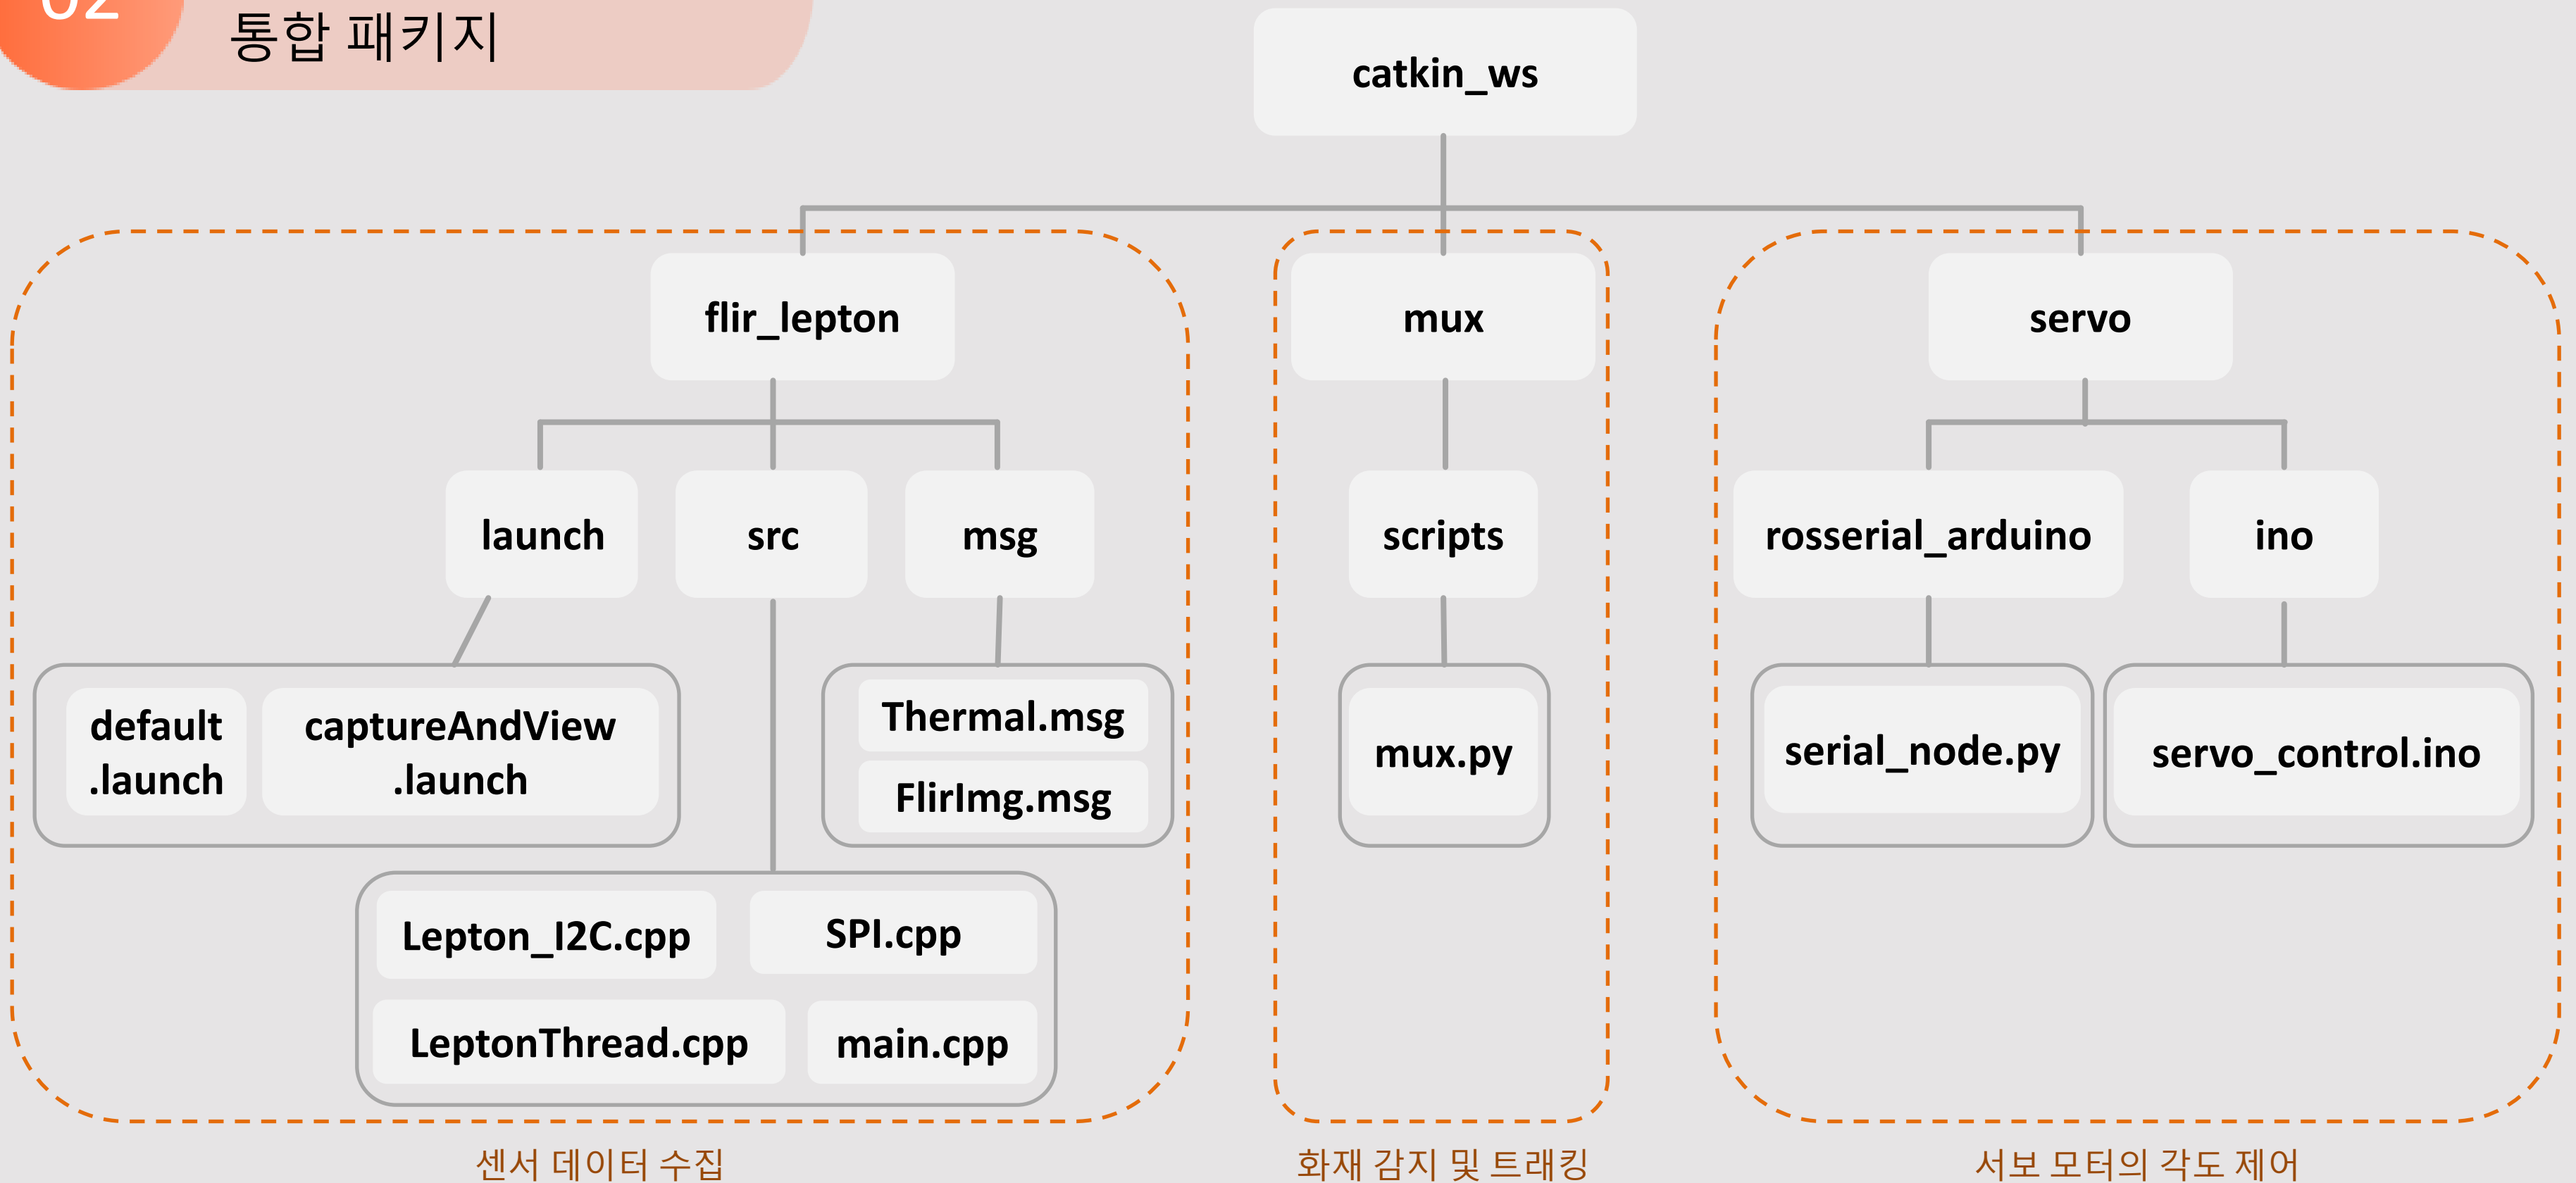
02 통합 패키지

catkin_ws

flir_lepton

launch

src

msg

default .launch

captureAndView .launch

Thermal.msg

FlirImg.msg

Lepton_I2C.cpp

SPI.cpp

LeptonThread.cpp

main.cpp

mux

scripts

mux.py

servo

rosserial_arduino

ino

serial_node.py

servo_control.ino

센서 데이터 수집

화재 감지 및 트래킹

서보 모터의 각도 제어